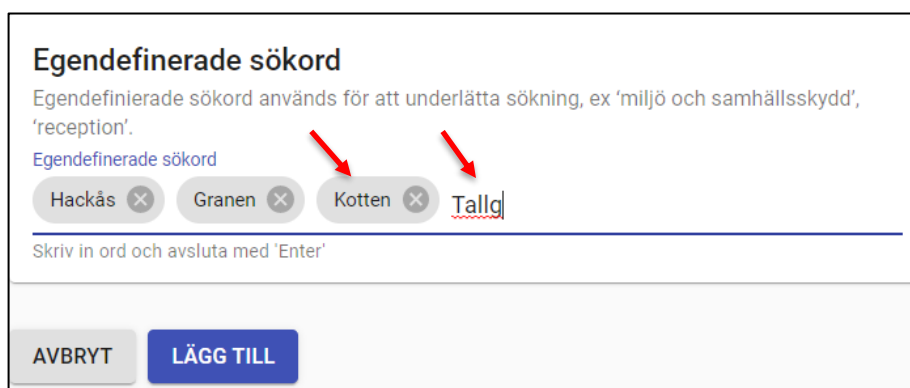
Egendefinerade sökord

Egendefinerade sökord används för att underlätta sökning, ex 'miljö och samhällsskydd', 'reception'.

Egendefinerade sökord

Hackås Granen Kotten Tallg

Skriv in ord och avsluta med 'Enter'

AVBRYT LÄGG TILL